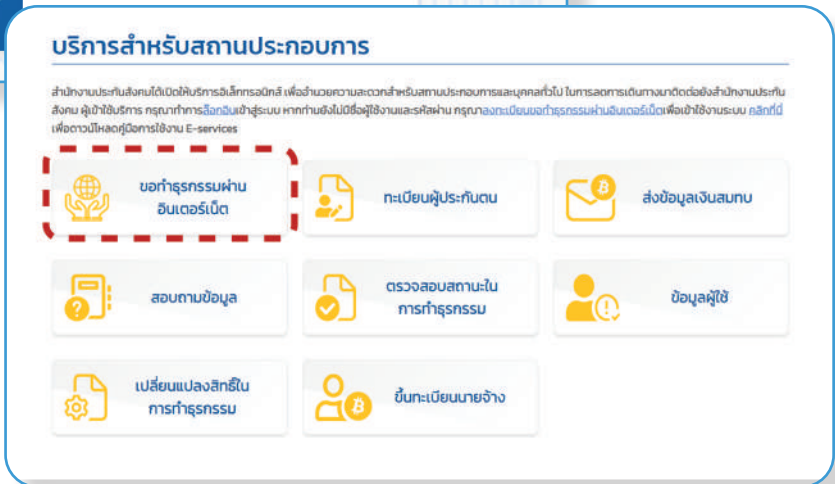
บริการสำหรับสถานประกอบการ

สำนักงานประกันสังคมได้เปิดให้บริการอิเล็กทรอนิกส์ เพื่ออำนวยความสะดวกสำหรับสถานประกอบการและบุคคลทั่วไป ในการลดการเดินทางมาติดต่อยังสำนักงานประกันสังคม ผู้เข้าใช้บริการ กรุณาทำการล็อกอินเข้าสู่ระบบ หากท่านยังไม่มีชื่อผู้ใช้งานและรหัสผ่าน กรุณาลงทะเบียนขอทำธุรกรรมผ่านอินเตอร์เน็ตเพื่อเข้าใช้งานระบบ คลิกที่นี่ เพื่อดาวน์โหลดคู่มือการใช้งาน E-services

ขอทำธุรกรรมผ่านอินเตอร์เน็ต

ทะเบียนผู้ประกันตน

ส่งข้อมูลเงินสมทบ

สอบถามข้อมูล

ตรวจสอบสถานะในการทำธุรกรรม

ข้อมูลผู้ใช้

เปลี่ยนแปลงสิทธิ์ในการทำธุรกรรม

ขึ้นทะเบียนนายจ้าง